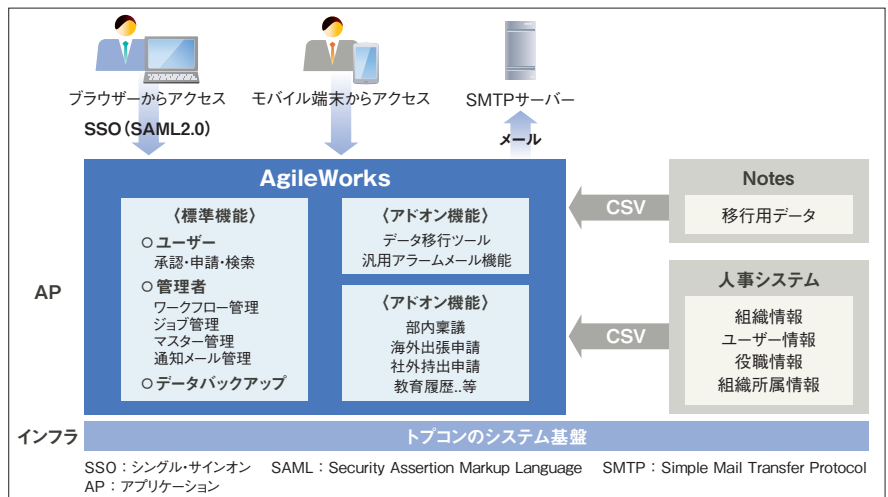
ブラウザーからアクセス

モバイル端末からアクセス

SMTPサーバー

SSO（SAML2.0）

メール

AgileWorks

〈標準機能〉

○ ユーザー
承認・申請・検索

○ 管理者
ワークフロー管理
ジョブ管理
マスター管理
通知メール管理

○ データバックアップ

〈アドオン機能〉
データ移行ツール
汎用アラームメール機能

〈アドオン機能〉
部内稟議
海外出張申請
社外持出申請
教育履歴..等

CSV

Notes
移行用データ

CSV

人事システム
組織情報
ユーザー情報
役職情報
組織所属情報

AP

インフラ

トプコンのシステム基盤

SSO：シングル・サインオン　SAML：Security Assertion Markup Language　SMTP：Simple Mail Transfer Protocol
AP：アプリケーション